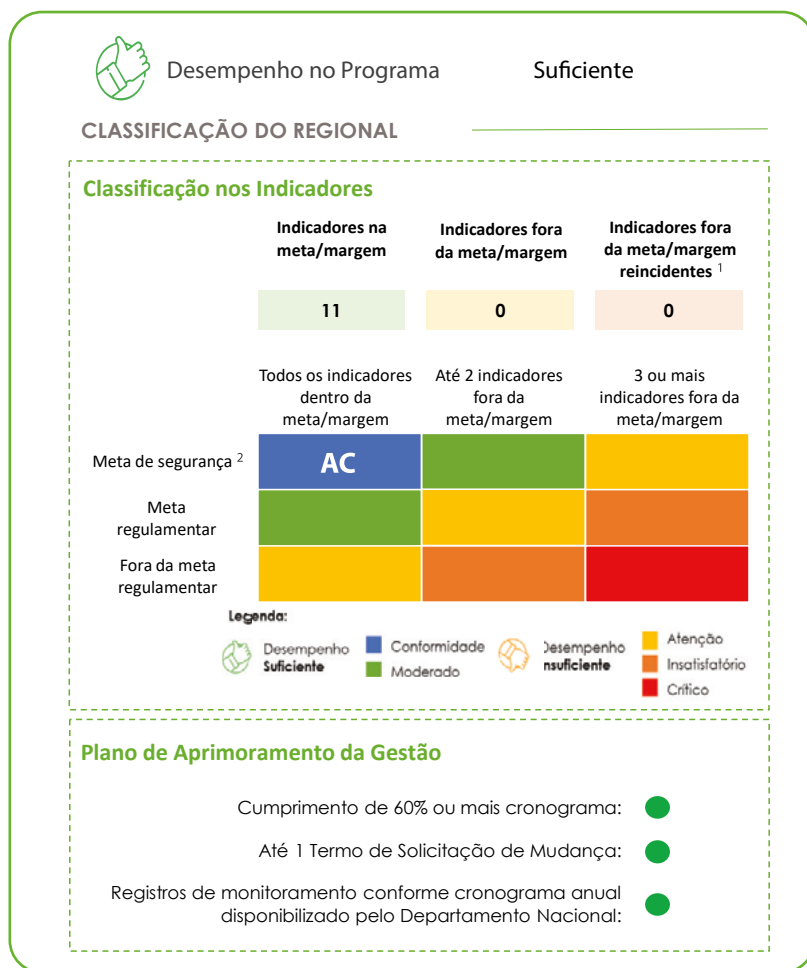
Desempenho no Programa Suficiente

CLASSIFICAÇÃO DO REGIONAL

Classificação nos Indicadores

| | Indicadores na meta/margem | Indicadores fora da meta/margem | Indicadores fora da meta/margem reincidentes $^1$ |
|---|---|---|---|
| | 11 | 0 | 0 |
| | Todos os indicadores dentro da meta/margem | Até 2 indicadores fora da meta/margem | 3 ou mais indicadores fora da meta/margem |
| Meta de segurança $^2$ | AC | | |
| Meta regulamentar | | | |
| Fora da meta regulamentar | | | |

Legenda:
Desempenho Suficiente
Conformidade
Moderado
Desempenho Insuficiente
Atenção
Insatisfatório
Crítico

Plano de Aprimoramento da Gestão

Cumprimento de 60% ou mais cronograma:

Até 1 Termo de Solicitação de Mudança:

Registros de monitoramento conforme cronograma anual disponibilizado pelo Departamento Nacional: